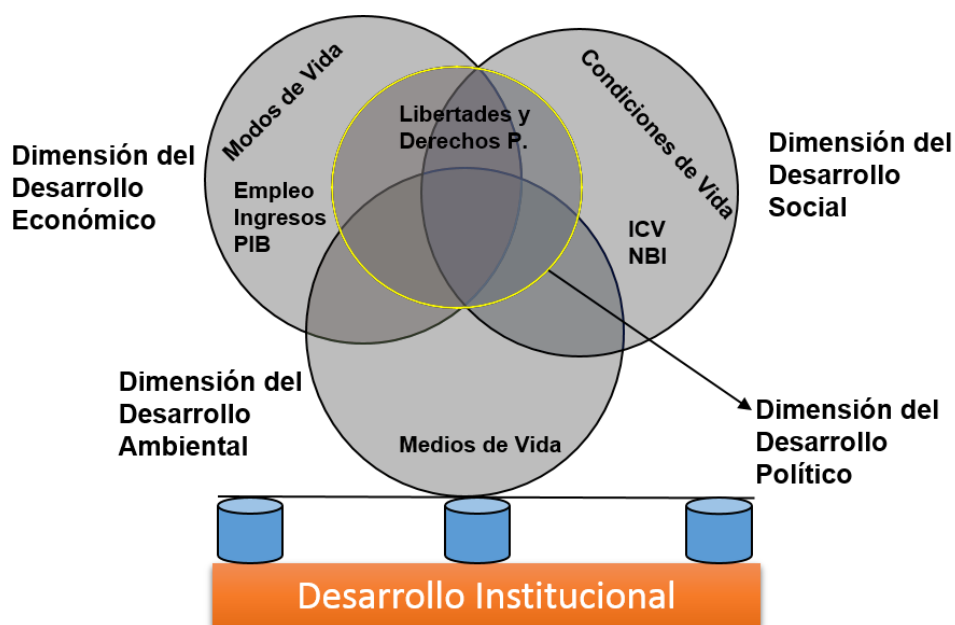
Modos de Vida

Libertades y Derechos P.

Condiciones de Vida

Dimensión del Desarrollo Económico

Empleo
Ingresos
PIB

Dimensión del Desarrollo Social

ICV
NBI

Dimensión del Desarrollo Ambiental

Medios de Vida

Dimensión del Desarrollo Político

Desarrollo Institucional